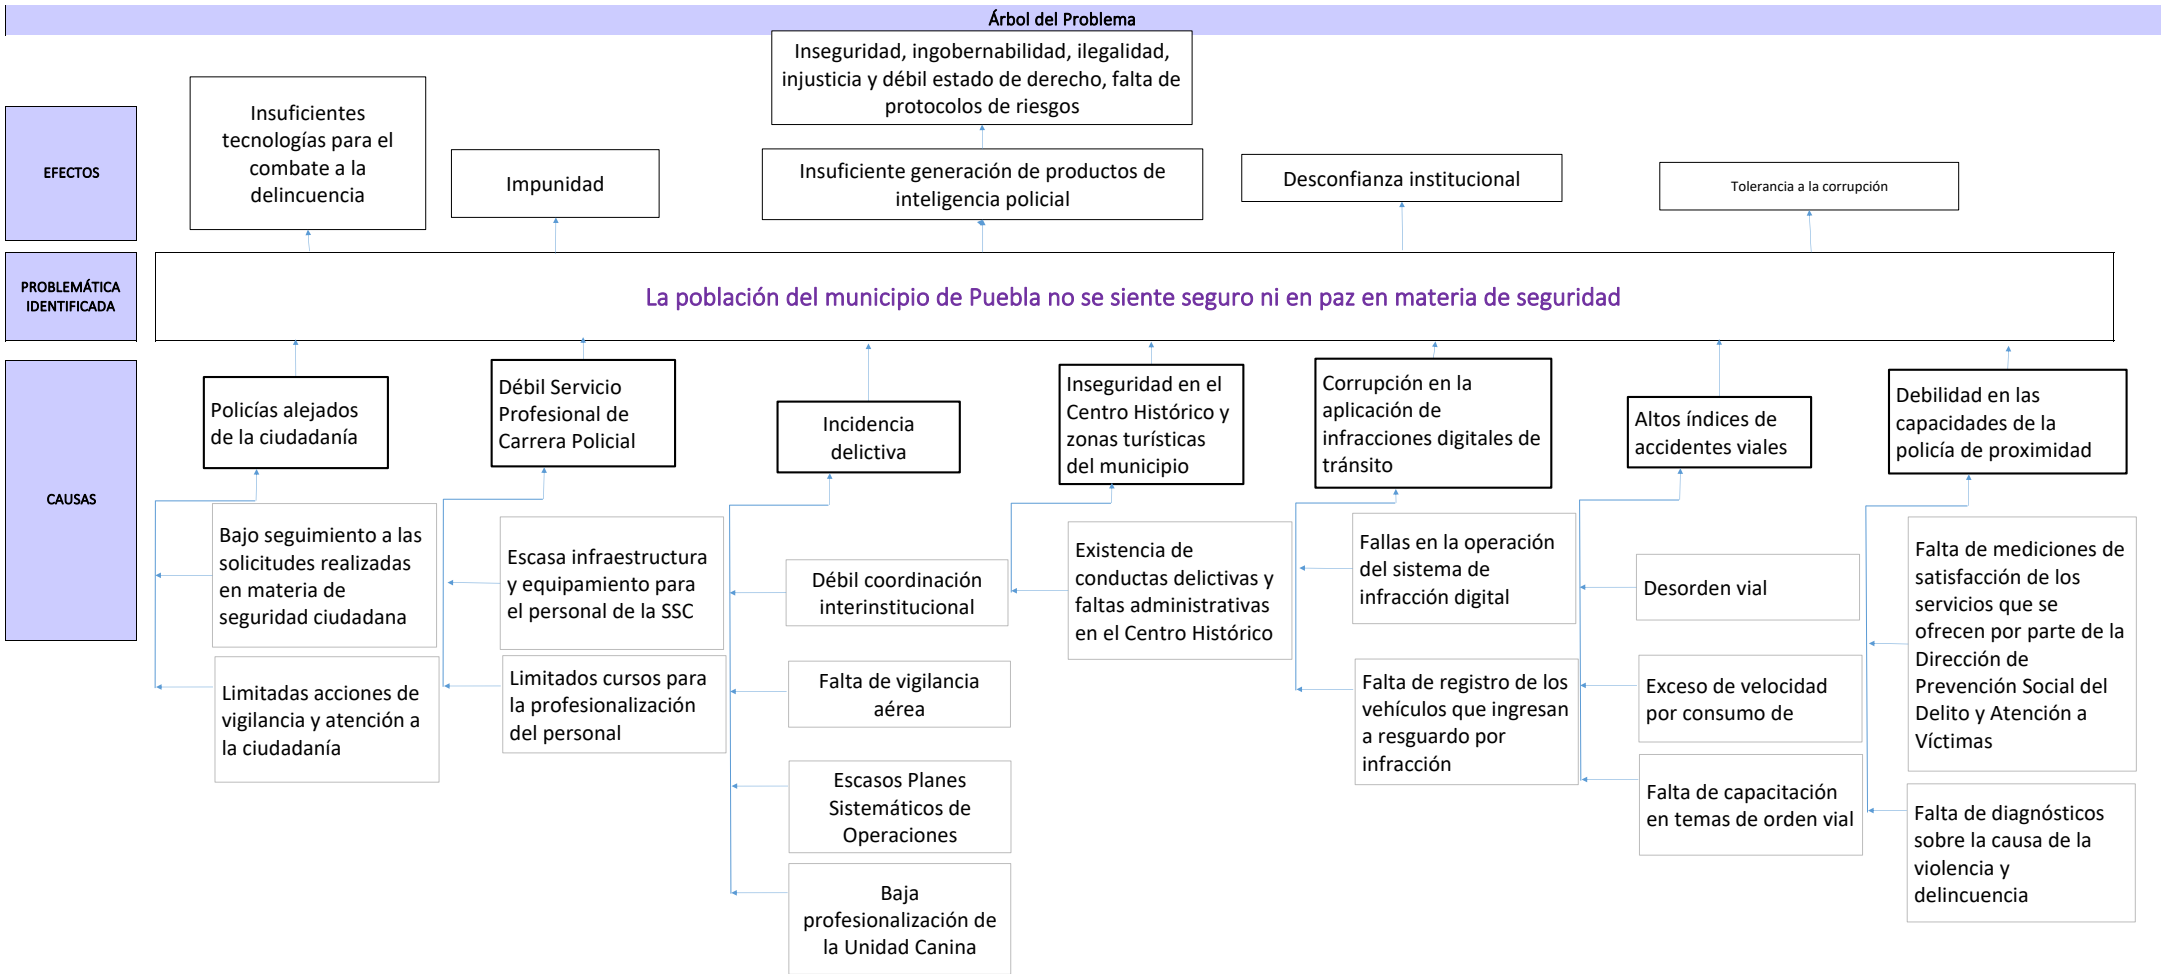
Árbol del Problema

EFECTOS

Insuficientes tecnologías para el combate a la delincuencia

Impunidad

Inseguridad, ingobernabilidad, ilegalidad, injusticia y débil estado de derecho, falta de protocolos de riesgos

Insuficiente generación de productos de inteligencia policial

Desconfianza institucional

Tolerancia a la corrupción

PROBLEMÁTICA IDENTIFICADA

La población del municipio de Puebla no se siente seguro ni en paz en materia de seguridad

CAUSAS

Policías alejados de la ciudadanía

Bajo seguimiento a las solicitudes realizadas en materia de seguridad ciudadana

Limitadas acciones de vigilancia y atención a la ciudadanía

Débil Servicio Profesional de Carrera Policial

Escasa infraestructura y equipamiento para el personal de la SSC

Limitados cursos para la profesionalización del personal

Incidencia delictiva

Débil coordinación interinstitucional

Falta de vigilancia aérea

Escasos Planes Sistemáticos de Operaciones

Baja profesionalización de la Unidad Canina

Inseguridad en el Centro Histórico y zonas turísticas del municipio

Existencia de conductas delictivas y faltas administrativas en el Centro Histórico

Corrupción en la aplicación de infracciones digitales de tránsito

Fallas en la operación del sistema de infracción digital

Falta de registro de los vehículos que ingresan a resguardo por infracción

Altos índices de accidentes viales

Desorden vial

Exceso de velocidad por consumo de

Falta de capacitación en temas de orden vial

Debilidad en las capacidades de la policía de proximidad

Falta de mediciones de satisfacción de los servicios que se ofrecen por parte de la Dirección de Prevención Social del Delito y Atención a Víctimas

Falta de diagnósticos sobre la causa de la violencia y delincuencia